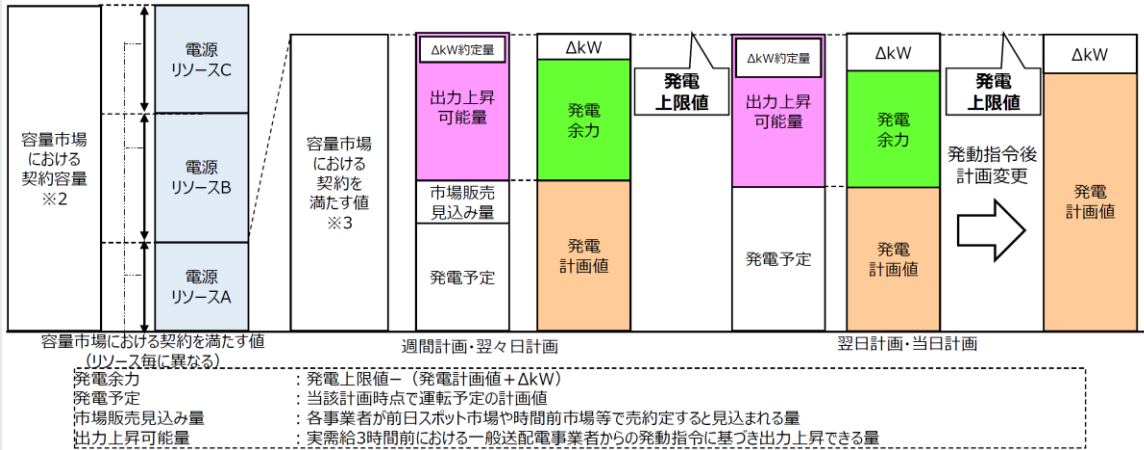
容量市場における契約容量 ※2

電源リソースC

電源リソースB

電源リソースA

容量市場における契約を満たす値（リソース毎に異なる）

容量市場における契約を満たす値 ※3

ΔkW約定量

出力上昇可能量

市場販売見込み量

発電予定

ΔkW

発電余力

発電計画値

発電上限値

ΔkW約定量

出力上昇可能量

発電予定

ΔkW

発電余力

発電計画値

発電上限値

発動指令後計画変更

ΔkW

発電計画値

週間計画・翌々日計画

翌日計画・当日計画

発電余力　：発電上限値－（発電計画値＋ΔkW）
発電予定　：当該計画時点で運転予定の計画値
市場販売見込み量　：各事業者が前日スポット市場や時間前市場等で売約定すると見込まれる量
出力上昇可能量　：実需給3時間前における一般送配電事業者からの発動指令に基づき出力上昇できる量